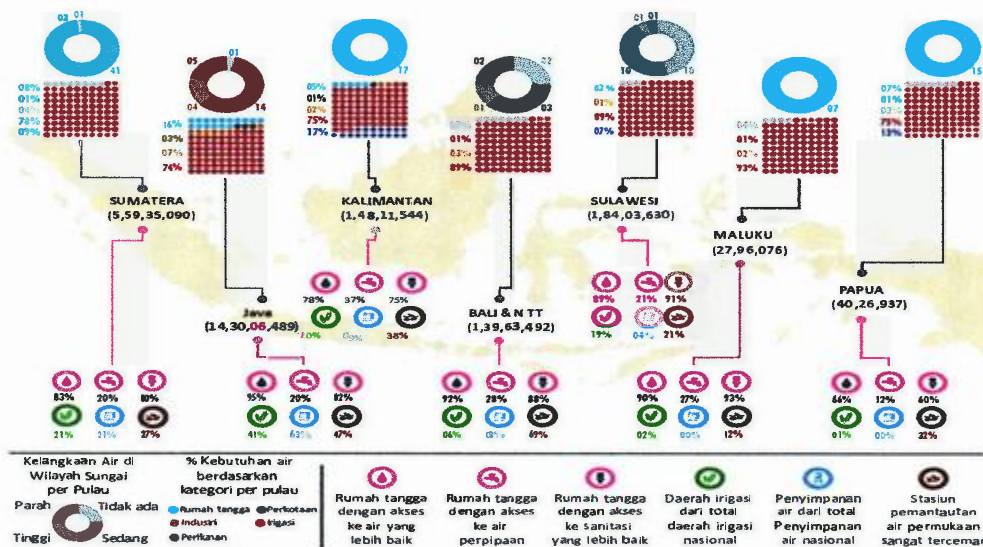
02 01
41
08%
01%
04%
78%
09%
SUMATERA
(5,59,35,090)
83% 20% 80%
21% 21% 27%

01
05
04 14
16%
83%
07%
74%
Java
(14,30,06,489)
95% 20% 82%
41% 63% 47%

17
05%
01%
02%
75%
17%
KALIMANTAN
(1,48,11,544)
78% 37% 75%
10% 09% 38%

02 22
01 02
01%
81%
83%
89%
BALI & N TT
(1,39,63,492)
92% 28% 88%
06% 03% 69%

01 01
16 16
62%
01%
89%
07%
SULAWESI
(1,84,03,630)
89% 21% 91%
19% 04% 21%

07
81%
02%
93%
MALUKU
(27,96,076)
90% 27% 93%
02% 00% 12%

15
07%
01%
02%
75%
13%
PAPUA
(40,26,937)
66% 12% 60%
01% 00% 32%

Kelangkaan Air di Wilayah Sungai per Pulau
Parah Tidak ada
Tinggi Sedang

% Kebutuhan air berdasarkan kategori per pulau
Rumah tangga Perkotaan
Industri Irigasi
Perikanan

Rumah tangga dengan akses ke air yang lebih baik
Rumah tangga dengan akses ke air perpipaan
Rumah tangga dengan akses ke sanitasi yang lebih baik
Daerah irigasi dari total daerah irigasi nasional
Penyimpanan air dari total Penyimpanan air nasional
Stasiun pemantautan air permukaan sangat tercemar